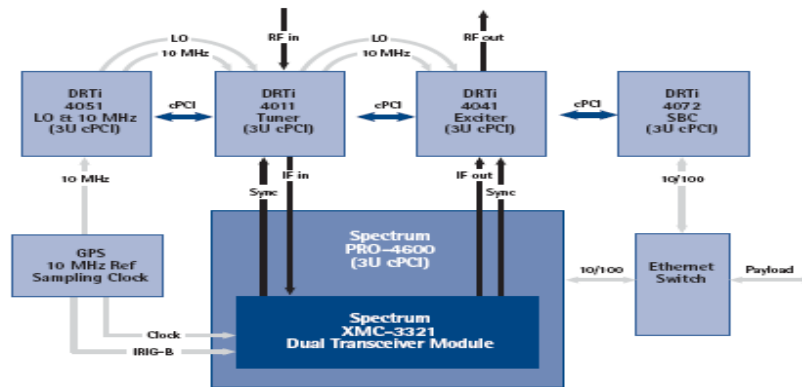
LO
10 MHz
RF in
LO
10 MHz
RF out

DRTi
4051
LO & 10 MHz
(3U cPCI)

cPCI

DRTi
4011
Tuner
(3U cPCI)

cPCI

DRTi
4041
Exciter
(3U cPCI)

cPCI

DRTi
4072
SBC
(3U cPCI)

10 MHz
Sync
IF in
IF out
Sync
10/100

GPS
10 MHz Ref
Sampling Clock

Spectrum
PRO-4600
(3U cPCI)

10/100

Ethernet
Switch

Payload

Clock
IRIG-B

Spectrum
XMC-3321
Dual Transceiver Module